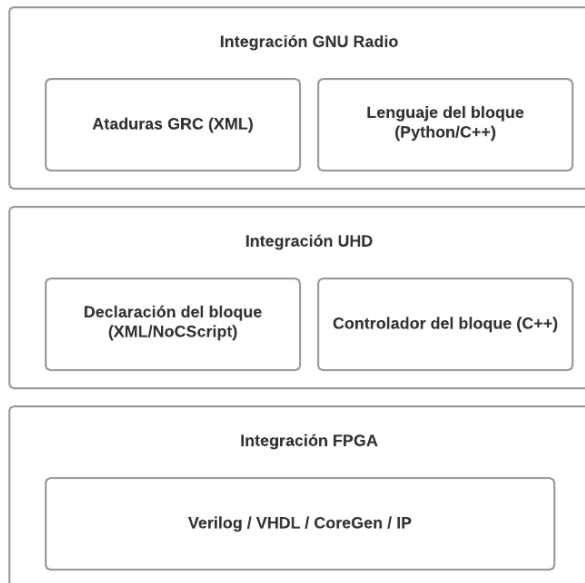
Integración GNU Radio

Ataduras GRC (XML)

Lenguaje del bloque (Python/C++)

Integración UHD

Declaración del bloque (XML/NoCScript)

Controlador del bloque (C++)

Integración FPGA

Verilog / VHDL / CoreGen / IP